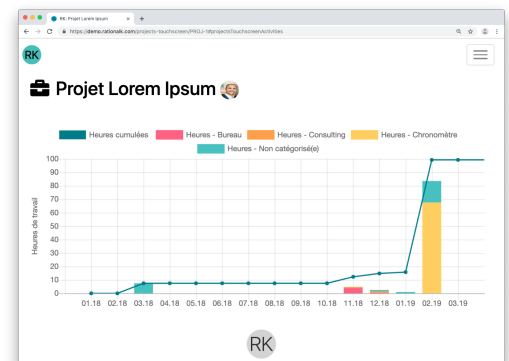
RK - Projet Lorem Ipsum
https://demo.rationalk.com/projects-touchscreen/PROJ-1#projects/touchscreen/activities

RK

Projet Lorem Ipsum

Heures cumulées
Heures - Bureau
Heures - Consulting
Heures - Chronomètre
Heures - Non catégorisé(e)

Heures de travail

100
90
80
70
60
50
40
30
20
10
0

01.18 02.18 03.18 04.18 05.18 06.18 07.18 08.18 09.18 10.18 11.18 12.18 01.19 02.19 03.19

RK